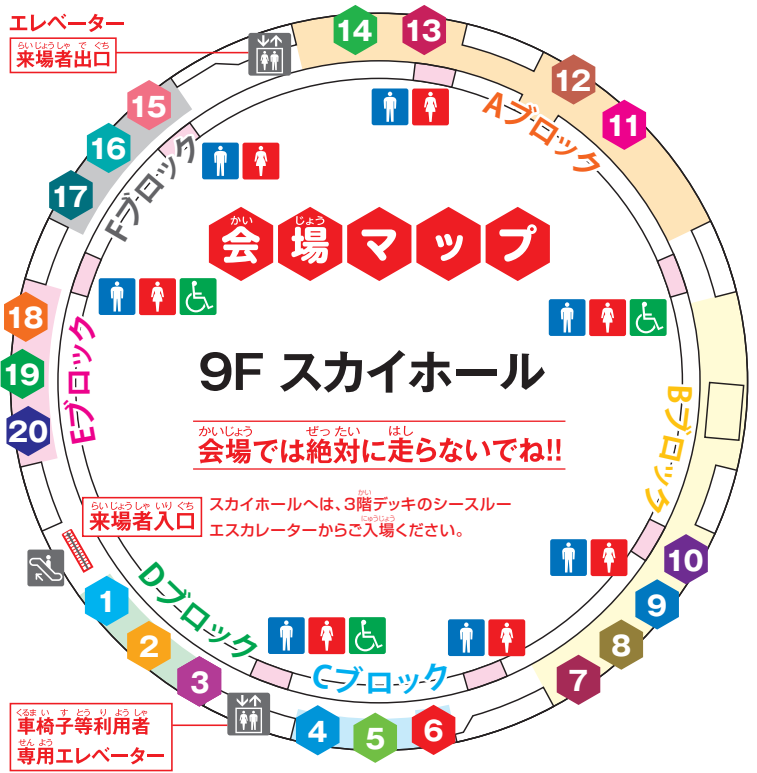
エレベーター

らいじょうしゃ で ぐち
来場者出口

14
13
12
11
Aブロック
15
16
17
Fブロック

かい じょう
会場マップ

18
19
20
Eブロック

9F スカイホール

かいじょう ぜったい はし
会場では絶対に走らないでね!!

Bブロック

らいじょうしゃ いり ぐち
来場者入口

かい
スカイホールへは、3階デッキのシースルーエスカレーターからご入場ください。
にゅうじょう

10
9
8
7
1
2
3
Dブロック
Cブロック
4
5
6

くるま い す とう り よう しゃ
車椅子等利用者
せん よう
専用エレベーター